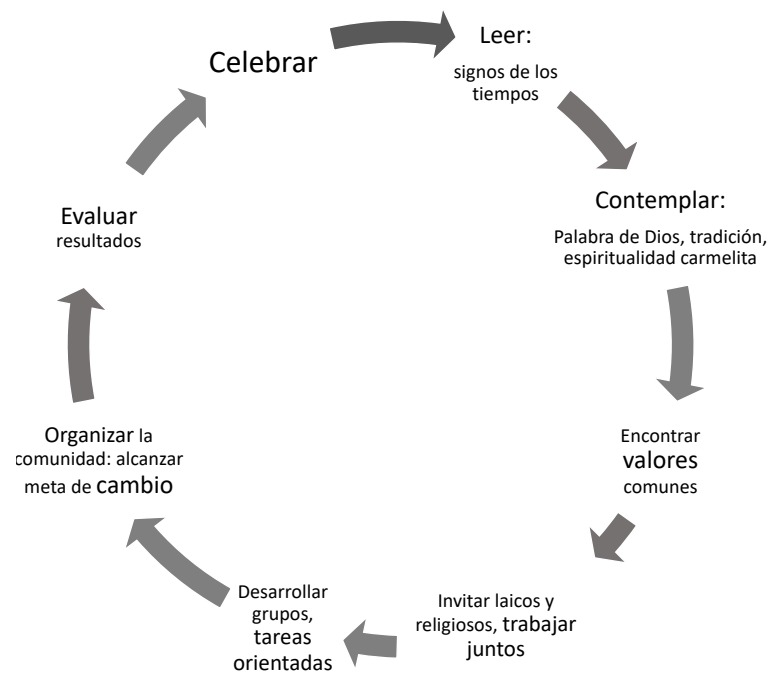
Leer:
signos de los tiempos

Contemplar:
Palabra de Dios, tradición, espiritualidad carmelita

Encontrar valores comunes

Invitar laicos y religiosos, trabajar juntos

Desarrollar grupos, tareas orientadas

Organizar la comunidad: alcanzar meta de cambio

Evaluar resultados

Celebrar